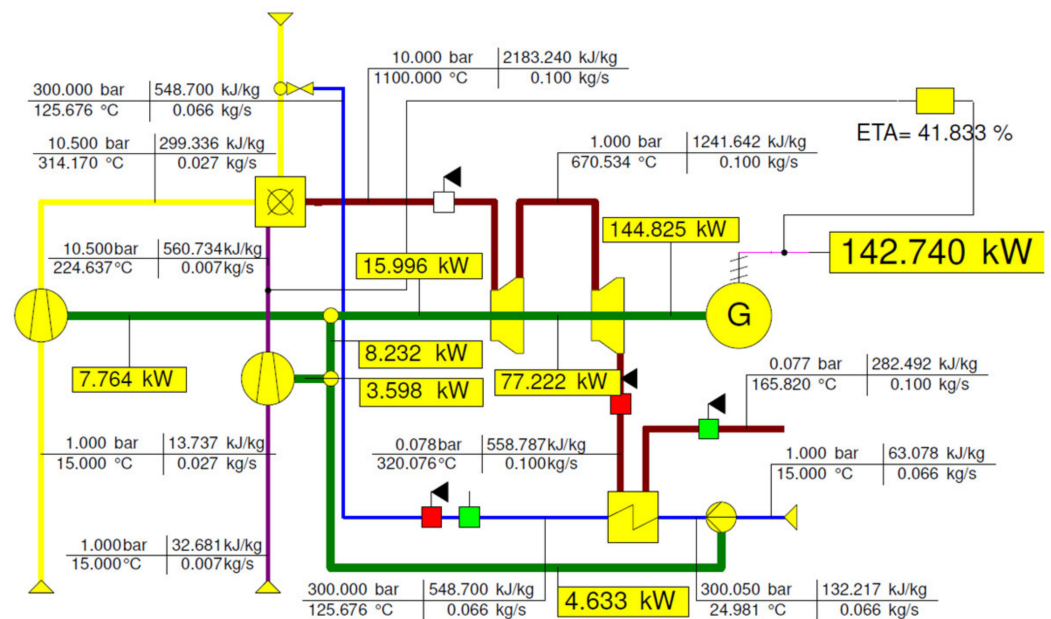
10.000 bar | 2183.240 kJ/kg
1100.000 °C | 0.100 kg/s

300.000 bar | 548.700 kJ/kg
125.676 °C | 0.066 kg/s

ETA= 41.833 %

10.500 bar | 299.336 kJ/kg
314.170 °C | 0.027 kg/s

1.000 bar | 1241.642 kJ/kg
670.534 °C | 0.100 kg/s

144.825 kW

10.500bar | 560.734kJ/kg
224.637°C | 0.007kg/s

15.996 kW

142.740 kW

G

8.232 kW

7.764 kW

3.598 kW

77.222 kW

0.077 bar | 282.492 kJ/kg
165.820 °C | 0.100 kg/s

1.000 bar | 13.737 kJ/kg
15.000 °C | 0.027 kg/s

0.078bar | 558.787kJ/kg
320.076°C | 0.100kg/s

1.000 bar | 63.078 kJ/kg
15.000 °C | 0.066 kg/s

1.000bar | 32.681kJ/kg
15.000°C | 0.007kg/s

300.000 bar | 548.700 kJ/kg
125.676 °C | 0.066 kg/s

4.633 kW

300.050 bar | 132.217 kJ/kg
24.981 °C | 0.066 kg/s